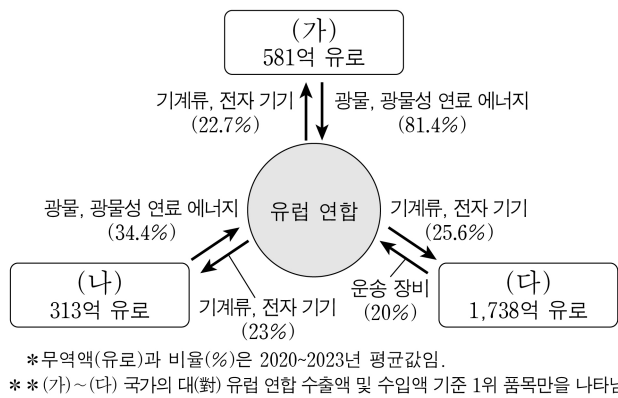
(가)
581억 유로

기계류, 전자 기기
(22.7%)

광물, 광물성 연료 에너지
(81.4%)

광물, 광물성 연료 에너지
(34.4%)

유럽 연합

기계류, 전자 기기
(25.6%)

(나)
313억 유로

기계류, 전자 기기
(23%)

운송 장비
(20%)

(다)
1,738억 유로

*무역액(유로)과 비율(%)은 2020~2023년 평균값임.
**(가)~(다) 국가의 대(對) 유럽 연합 수출액 및 수입액 기준 1위 품목만을 나타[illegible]